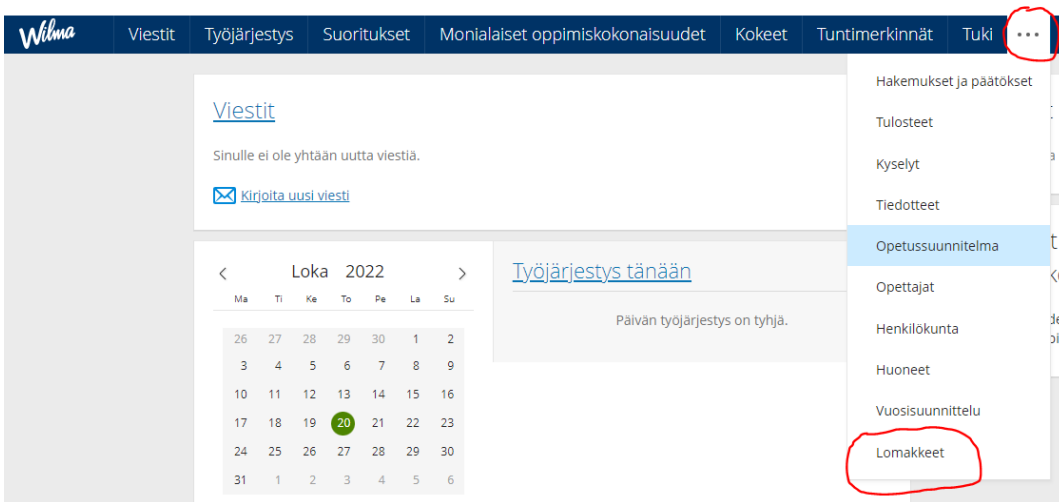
Wilma Viestit Työjärjestys Suoritukset Monialaiset oppimiskokonaisuudet Kokeet Tuntimerkinnät Tuki •••

Viestit

Sinulle ei ole yhtään uutta viestiä.

Kirjoita uusi viesti

Loka 2022

| Ma | Ti | Ke | To | Pe | La | Su |
|---|---|---|---|---|---|---|
| 26 | 27 | 28 | 29 | 30 | 1 | 2 |
| 3 | 4 | 5 | 6 | 7 | 8 | 9 |
| 10 | 11 | 12 | 13 | 14 | 15 | 16 |
| 17 | 18 | 19 | 20 | 21 | 22 | 23 |
| 24 | 25 | 26 | 27 | 28 | 29 | 30 |
| 31 | 1 | 2 | 3 | 4 | 5 | 6 |

Työjärjestys tänään

Päivän työjärjestys on tyhjä.

Hakemukset ja päätökset
Tulosteet
Kyselyt
Tiedotteet
Opetussuunnitelma
Opettajat
Henkilökunta
Huoneet
Vuosisuunnittelu
Lomakkeet